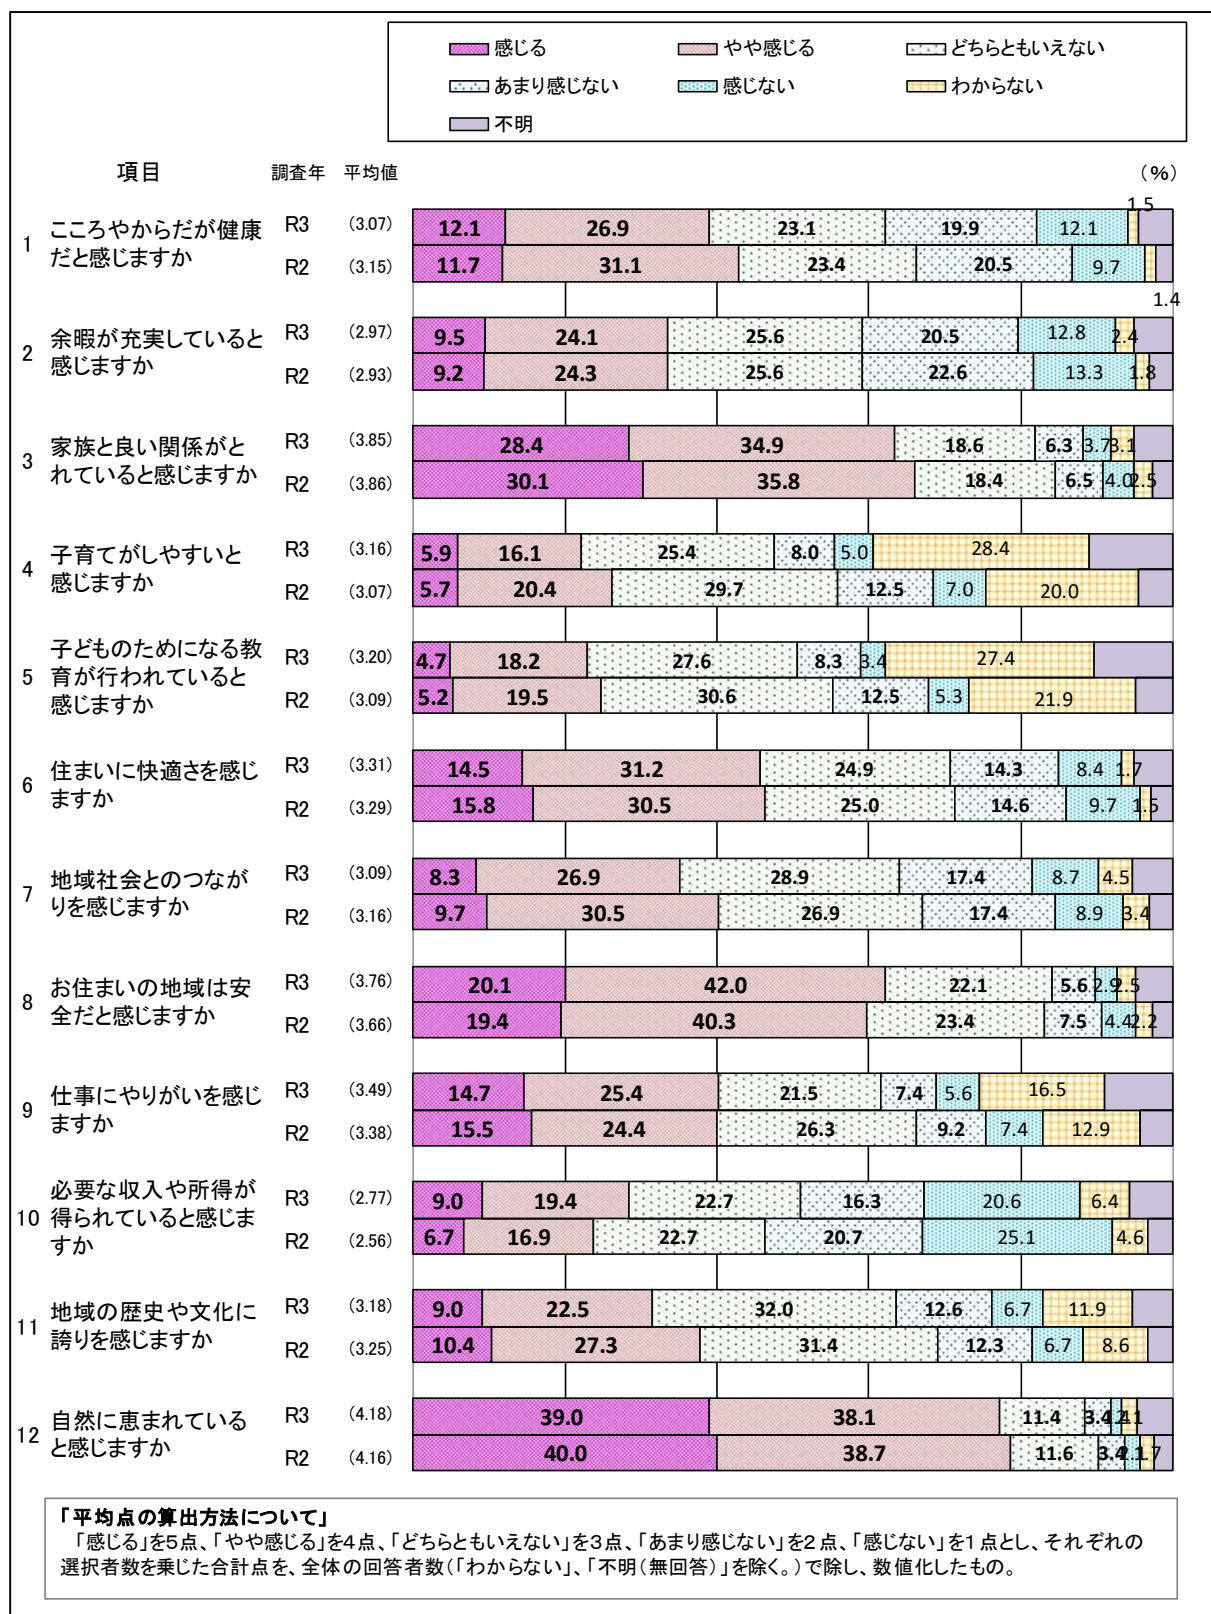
感じる　やや感じる　どちらともいえない
あまり感じない　感じない　わからない
不明

項目　調査年　平均値　(%)

1 こころやからだが健康だと感じますか
R3 (3.07) 12.1 26.9 23.1 19.9 12.1 1.5
R2 (3.15) 11.7 31.1 23.4 20.5 9.7 1.4

2 余暇が充実していると感じますか
R3 (2.97) 9.5 24.1 25.6 20.5 12.8 2.4
R2 (2.93) 9.2 24.3 25.6 22.6 13.3 1.8

3 家族と良い関係がとれていると感じますか
R3 (3.85) 28.4 34.9 18.6 6.3 3.7 3.1
R2 (3.86) 30.1 35.8 18.4 6.5 4.0 2.5

4 子育てがしやすいと感じますか
R3 (3.16) 5.9 16.1 25.4 8.0 5.0 28.4
R2 (3.07) 5.7 20.4 29.7 12.5 7.0 20.0

5 子どものためになる教育が行われていると感じますか
R3 (3.20) 4.7 18.2 27.6 8.3 3.4 27.4
R2 (3.09) 5.2 19.5 30.6 12.5 5.3 21.9

6 住まいに快適さを感じますか
R3 (3.31) 14.5 31.2 24.9 14.3 8.4 1.7
R2 (3.29) 15.8 30.5 25.0 14.6 9.7 1.5

7 地域社会とのつながりを感じますか
R3 (3.09) 8.3 26.9 28.9 17.4 8.7 4.5
R2 (3.16) 9.7 30.5 26.9 17.4 8.9 3.4

8 お住まいの地域は安全だと感じますか
R3 (3.76) 20.1 42.0 22.1 5.6 2.9 2.5
R2 (3.66) 19.4 40.3 23.4 7.5 4.4 2.2

9 仕事にやりがいを感じますか
R3 (3.49) 14.7 25.4 21.5 7.4 5.6 16.5
R2 (3.38) 15.5 24.4 26.3 9.2 7.4 12.9

10 必要な収入や所得が得られていると感じますか
R3 (2.77) 9.0 19.4 22.7 16.3 20.6 6.4
R2 (2.56) 6.7 16.9 22.7 20.7 25.1 4.6

11 地域の歴史や文化に誇りを感じますか
R3 (3.18) 9.0 22.5 32.0 12.6 6.7 11.9
R2 (3.25) 10.4 27.3 31.4 12.3 6.7 8.6

12 自然に恵まれていると感じますか
R3 (4.18) 39.0 38.1 11.4 3.4 1.2 1.1
R2 (4.16) 40.0 38.7 11.6 3.4 2.1 1.7

「平均点の算出方法について」
「感じる」を5点、「やや感じる」を4点、「どちらともいえない」を3点、「あまり感じない」を2点、「感じない」を1点とし、それぞれの選択者数を乗じた合計点を、全体の回答者数(「わからない」、「不明(無回答)」を除く。)で除し、数値化したもの。